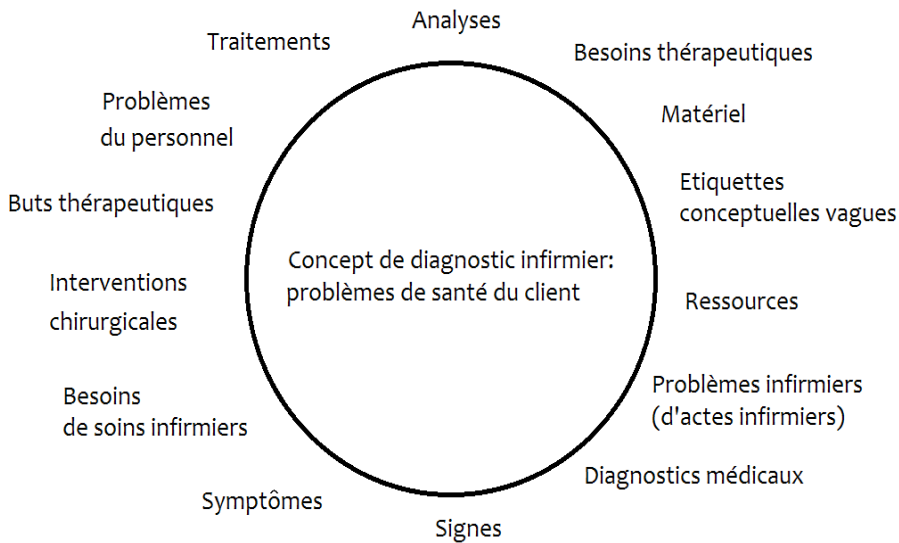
Analyses

Besoins thérapeutiques

Matériel

Etiquettes conceptuelles vagues

Ressources

Problèmes infirmiers (d'actes infirmiers)

Diagnostics médicaux

Signes

Symptômes

Besoins de soins infirmiers

Interventions chirurgicales

Buts thérapeutiques

Problèmes du personnel

Traitements

Concept de diagnostic infirmier: problèmes de santé du client